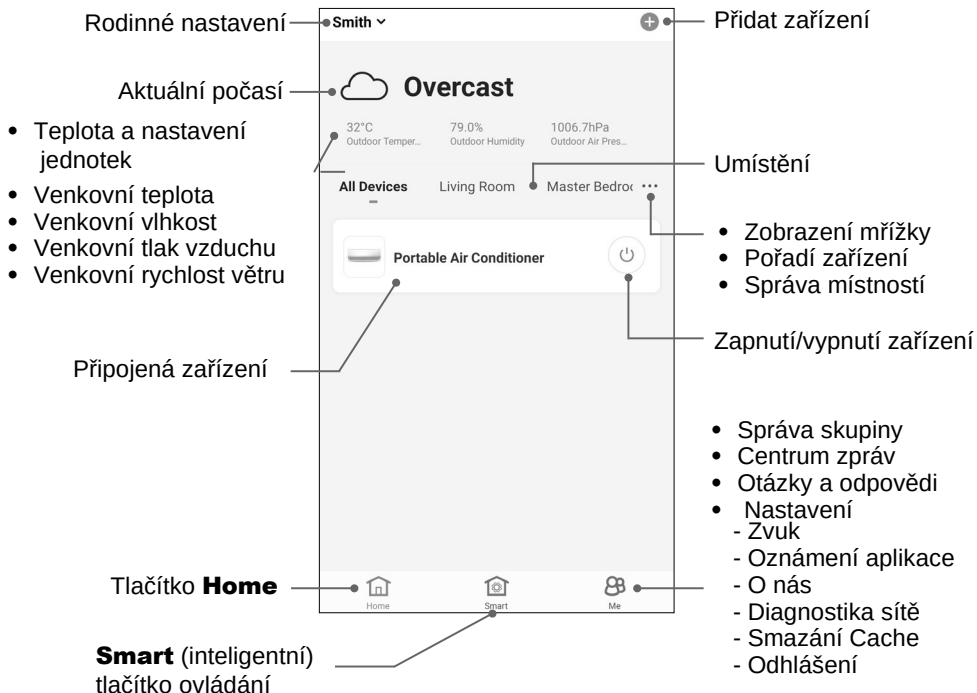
Rodinné nastavení

Smith

Přidat zařízení

Aktuální počasí

Overcast

- Teplota a nastavení jednotek
- Venkovní teplota
- Venkovní vlhkost
- Venkovní tlak vzduchu
- Venkovní rychlost větru

32°C
Outdoor Temper...

79.0%
Outdoor Humidity

1006.7hPa
Outdoor Air Pres...

Umístění

All Devices

Living Room

Master Bedroo

- Zobrazení mřížky
- Pořadí zařízení
- Správa místností

Portable Air Conditioner

Zapnutí/vypnutí zařízení

Připojená zařízení

- Správa skupiny
- Centrum zpráv
- Otázky a odpovědi
- Nastavení
- Zvuk
- Oznámení aplikace
- O nás
- Diagnostika sítě
- Smazání Cache
- Odhlášení

Tlačítko **Home**

Home

Smart

Me

**Smart** (inteligentní) tlačítko ovládání